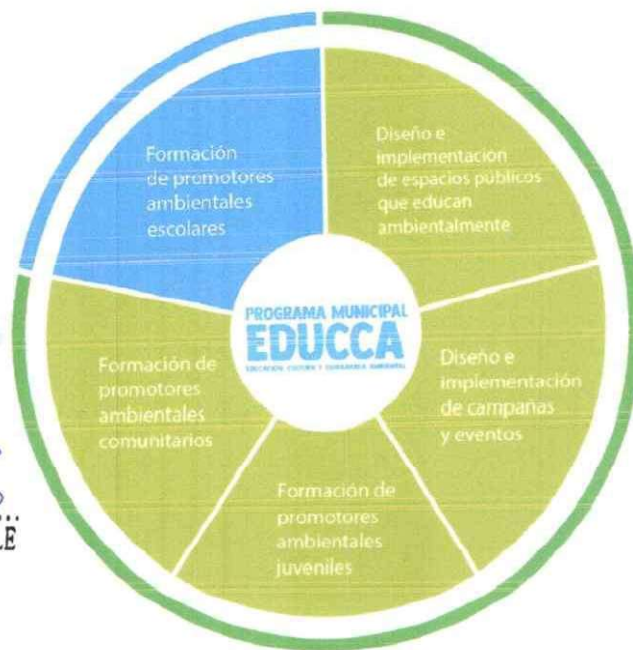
Formación de promotores ambientales escolares

Diseño e implementacion de espacios públicos que educan ambientalmente

PROGRAMA MUNICIPAL
EDUCCA
EDUCACIÓN, CULTURA Y CIUDADANÍA AMBIENTAL

Formación de promotores ambientales comunitarios

Diseño e implementación de campañas y eventos

Formación de promotores ambientales juveniles

LE